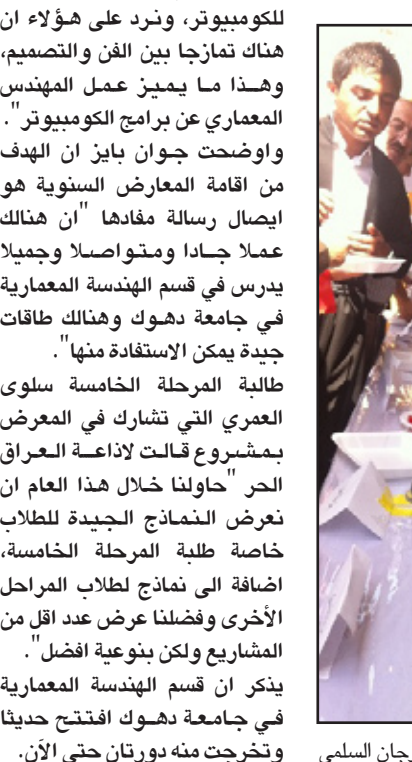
للكومبيوتر، ونرد على هؤلاء ان هناك تمازجا بين الفن والتصميم، وهـذا مـا يميز عمل المهندس المعماري عن برامج الكومبيوتر".

واوضحت جوان بايز ان الهدف من اقامة المعارض السنوية هو ايصال رسالة مفادها "ان هنالك عملا جـادا ومتـواصـلا وجميلا يدرس في قسم الهندسة المعمارية في جامعة دهـوك وهنالك طاقات جيدة يمكن الاستفادة منها".

طالبة المرحلة الخامسة سلوى العمري التي تشارك في المعرض بمشـروع قـالت لاذاعـة العـراق الحر "حاولنا خلال هذا العام ان نعرض النماذج الجيدة للطلاب خاصة طلبة المرحلة الخامسة، اضافة الى نماذج لطلاب المراحل الأخرى وفضلنا عرض عدد اقل من المشاريع ولكن بنوعية افضل".

يذكر ان قسم الهندسة المعمارية في جامعة دهـوك افتتح حديثا وتخرجت منه دورتان حتى الآن.

جان السلمي